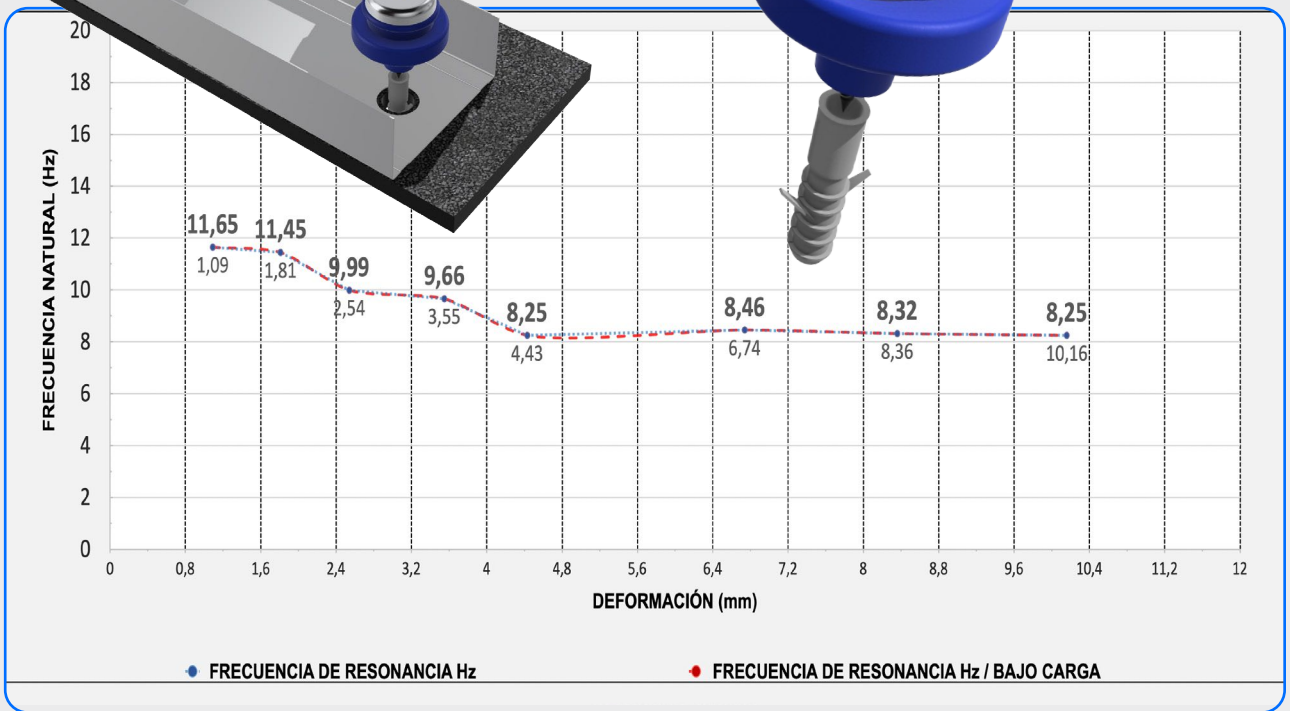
FRECUENCIA NATURAL (Hz)

20
18
16
14
12
10
8
6
4
2
0

11,65
1,09
11,45
1,81
9,99
2,54
9,66
3,55
8,25
4,43
8,46
6,74
8,32
8,36
8,25
10,16

0 0,8 1,6 2,4 3,2 4 4,8 5,6 6,4 7,2 8 8,8 9,6 10,4 11,2 12

DEFORMACIÓN (mm)

FRECUENCIA DE RESONANCIA Hz
FRECUENCIA DE RESONANCIA Hz / BAJO CARGA